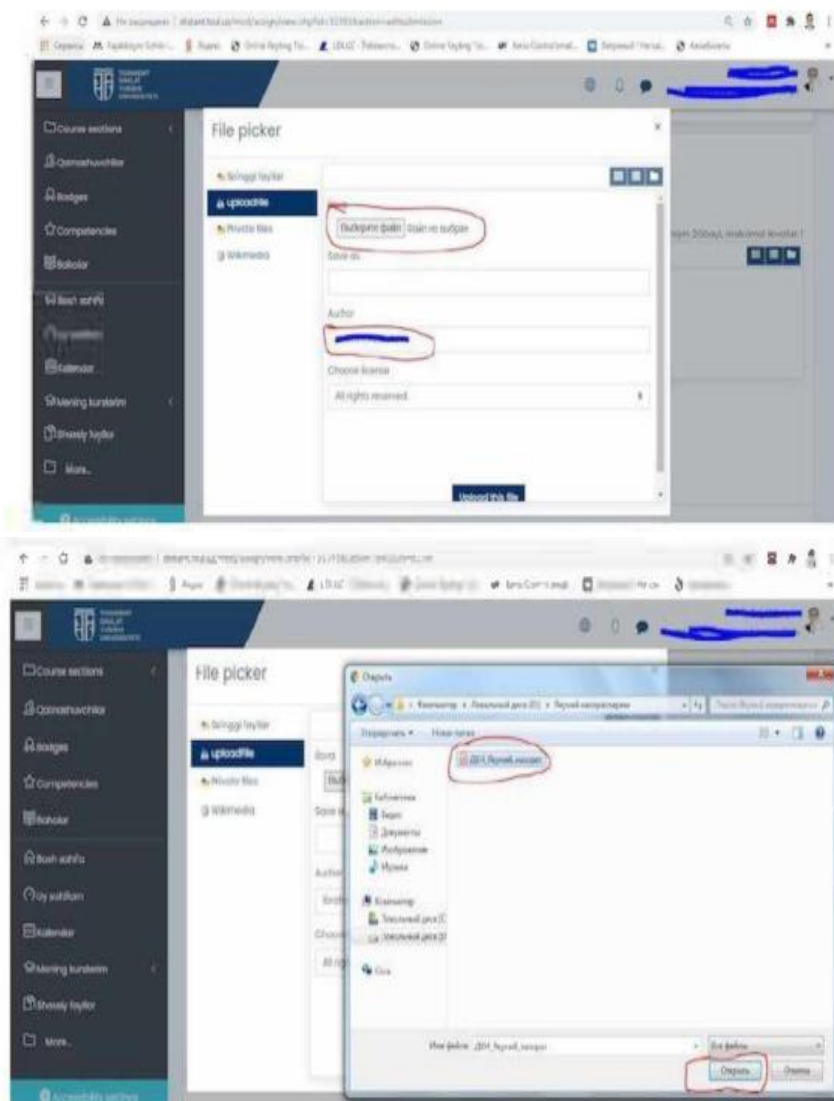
Course sections
Qatnashuvchilar
Badges
Competencies
Baholar
Bosh sahifa
Kalendar
Mening kurslarim
Shaxsiy fayllar
More...

File picker

So'nggi fayllar
Upload a file
Private files
Wikimedia

Выберите файл Файл не выбран
Save as
Author
Choose license
All rights reserved

Upload this file

Course sections
Qatnashuvchilar
Badges
Competencies
Baholar
Bosh sahifa
Uy sahifam
Kalendar
Mening kurslarim
Shaxsiy fayllar
More...
Accessibility settings

File picker

So'nggi fayllar
Upload a file
Private files
Wikimedia

Открыть
Компьютер › Локальный диск (D:) › Научный консультант
Упорядочить ▾ Новая папка
Избранное
Библиотеки
Видео
Документы
Изображения
Музыка
Компьютер
Локальный диск (C:)
Локальный диск (D:)
Сеть
Имя файла:
Все файлы
Открыть Отмена